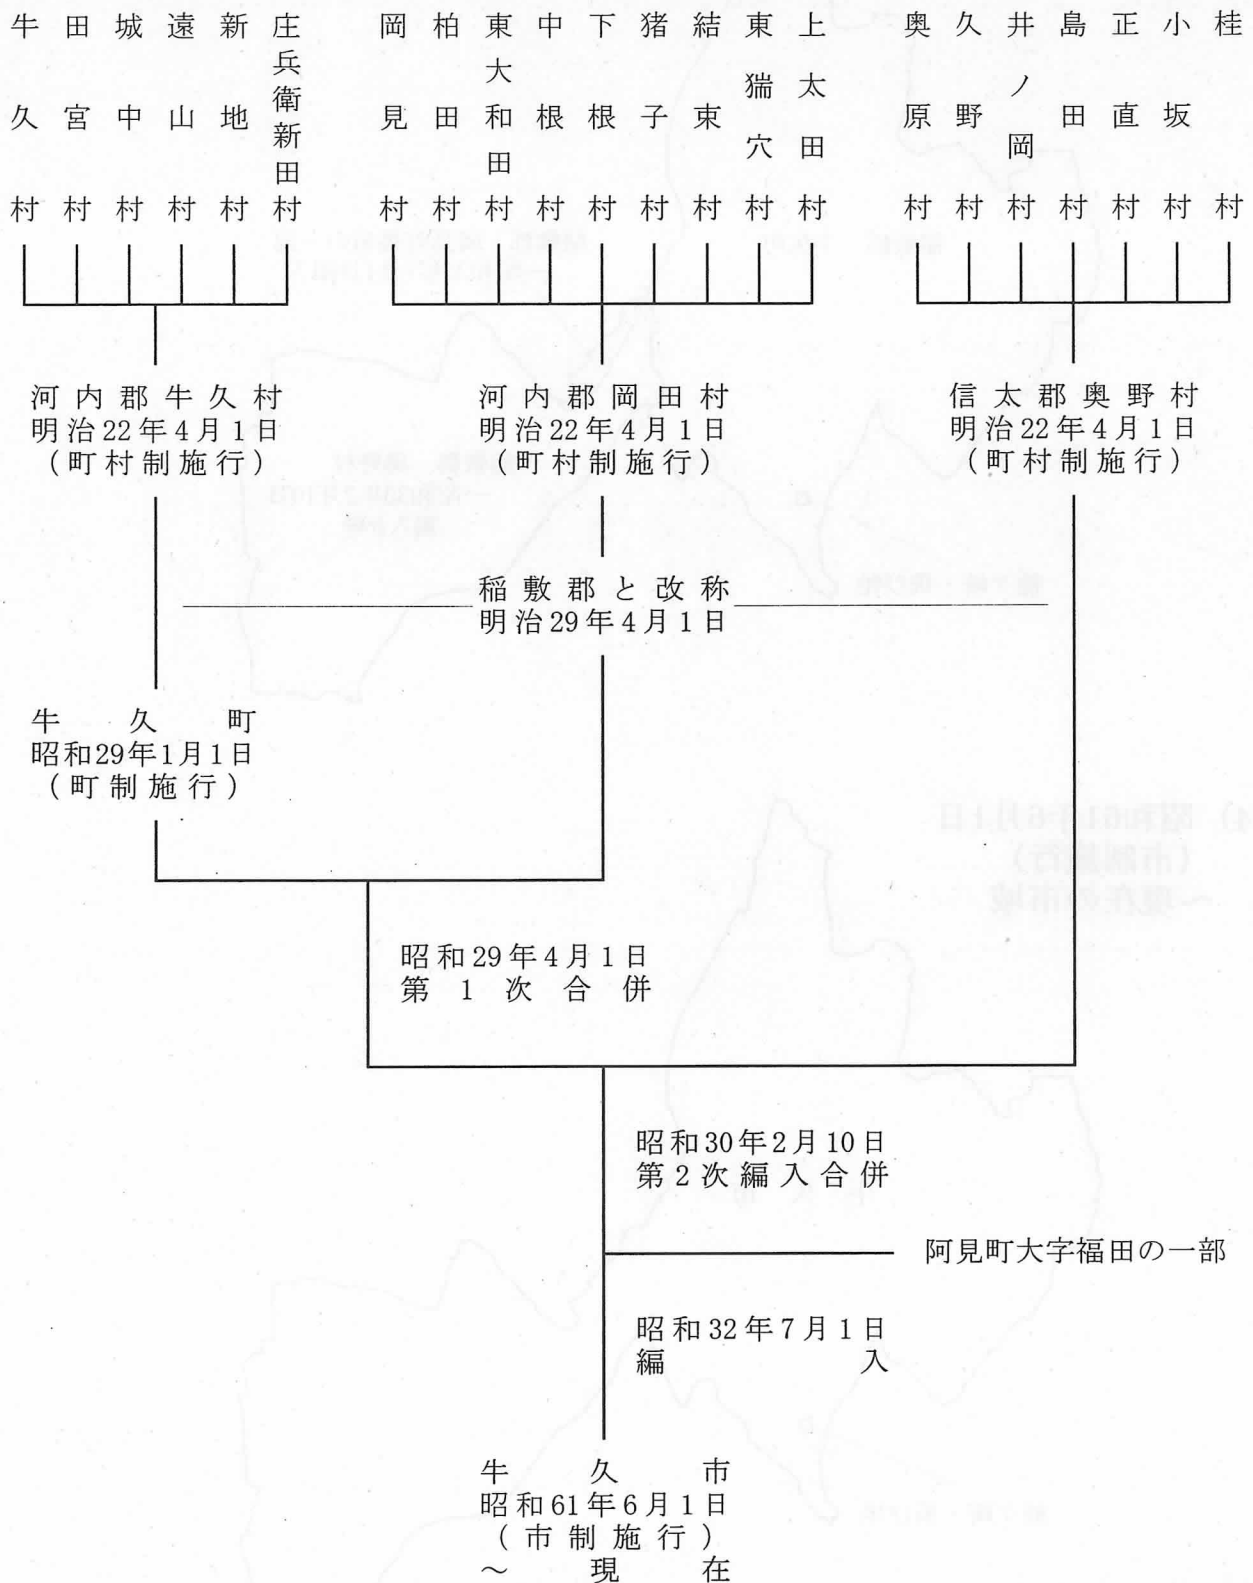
牛久村
田宮村
城中村
遠山村
新地村
庄兵衛新田村

岡見村
柏田村
東大和田村
中根村
下根村
猪子村
結束村
東猯穴村
上太田村

奥原村
久野村
井ノ岡村
島田村
正直村
小坂村
桂村

河内郡牛久村
明治22年4月1日
（町村制施行）

河内郡岡田村
明治22年4月1日
（町村制施行）

信太郡奥野村
明治22年4月1日
（町村制施行）

稲敷郡と改称
明治29年4月1日

牛久町
昭和29年1月1日
（町制施行）

昭和29年4月1日
第1次合併

昭和30年2月10日
第2次編入合併

阿見町大字福田の一部

昭和32年7月1日
編入

牛久市
昭和61年6月1日
（市制施行）
～現在